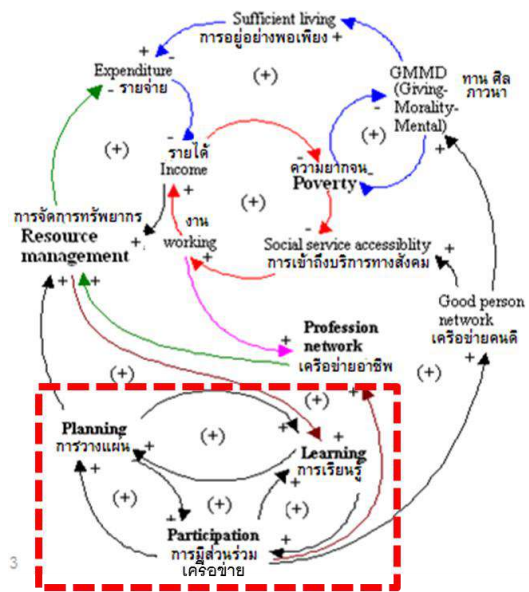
Sufficient living
การอยู่อย่างพอเพียง +

+ -
Expenditure
- รายจ่าย

(+)

GMMD (Giving-Morality-Mental)
ทาน ศีล ภาวนา

(+)

(+)

- รายได้
Income

ความยากจน
Poverty

(+)

การจัดการทรัพยากร
Resource management

งาน
working

Social service accessiblity
การเข้าถึงบริการทางสังคม

Good person network
เครือข่ายคนดี

Profession network
เครือข่ายอาชีพ

(+)

(+)

(+)

Planning
การวางแผน

(+)

Learning
การเรียนรู้

(+)

(+)

(+)

Participation
การมีส่วนร่วม
เครือข่าย

3